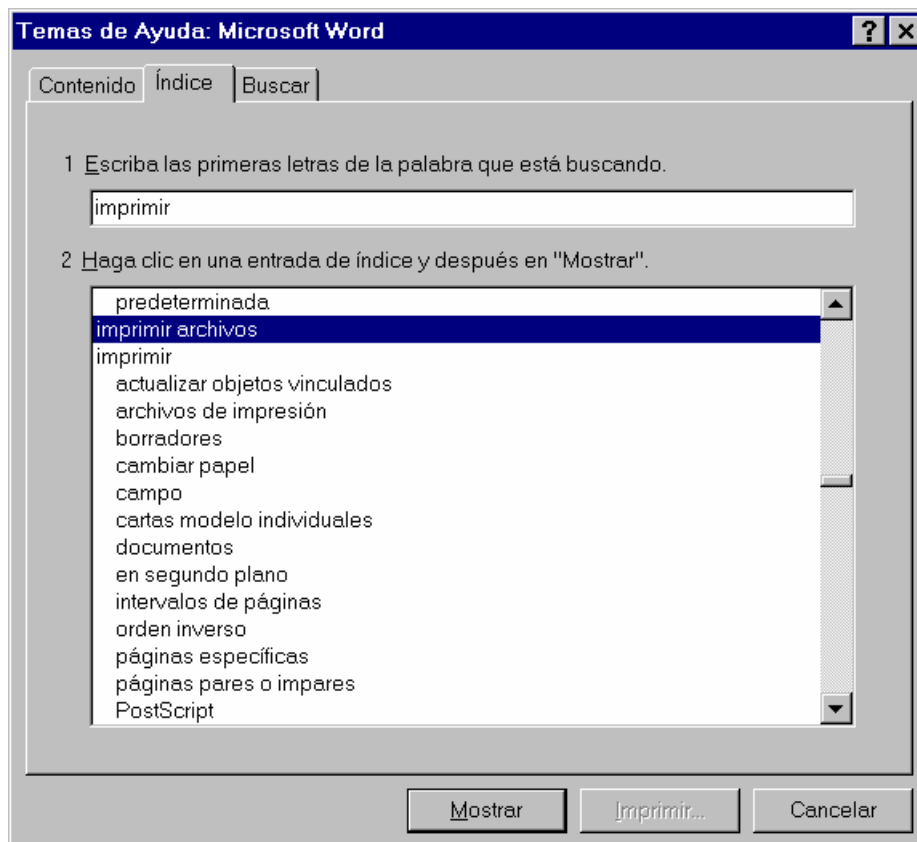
Temas de Ayuda: Microsoft Word

?
X

Contenido
Índice
Buscar

1 Escriba las primeras letras de la palabra que está buscando.

imprimir

2 Haga clic en una entrada de índice y después en "Mostrar".

predeterminada
imprimir archivos
imprimir
actualizar objetos vinculados
archivos de impresión
borradores
cambiar papel
campo
cartas modelo individuales
documentos
en segundo plano
intervalos de páginas
orden inverso
páginas específicas
páginas pares o impares
PostScript

Mostrar
Imprimir...
Cancelar